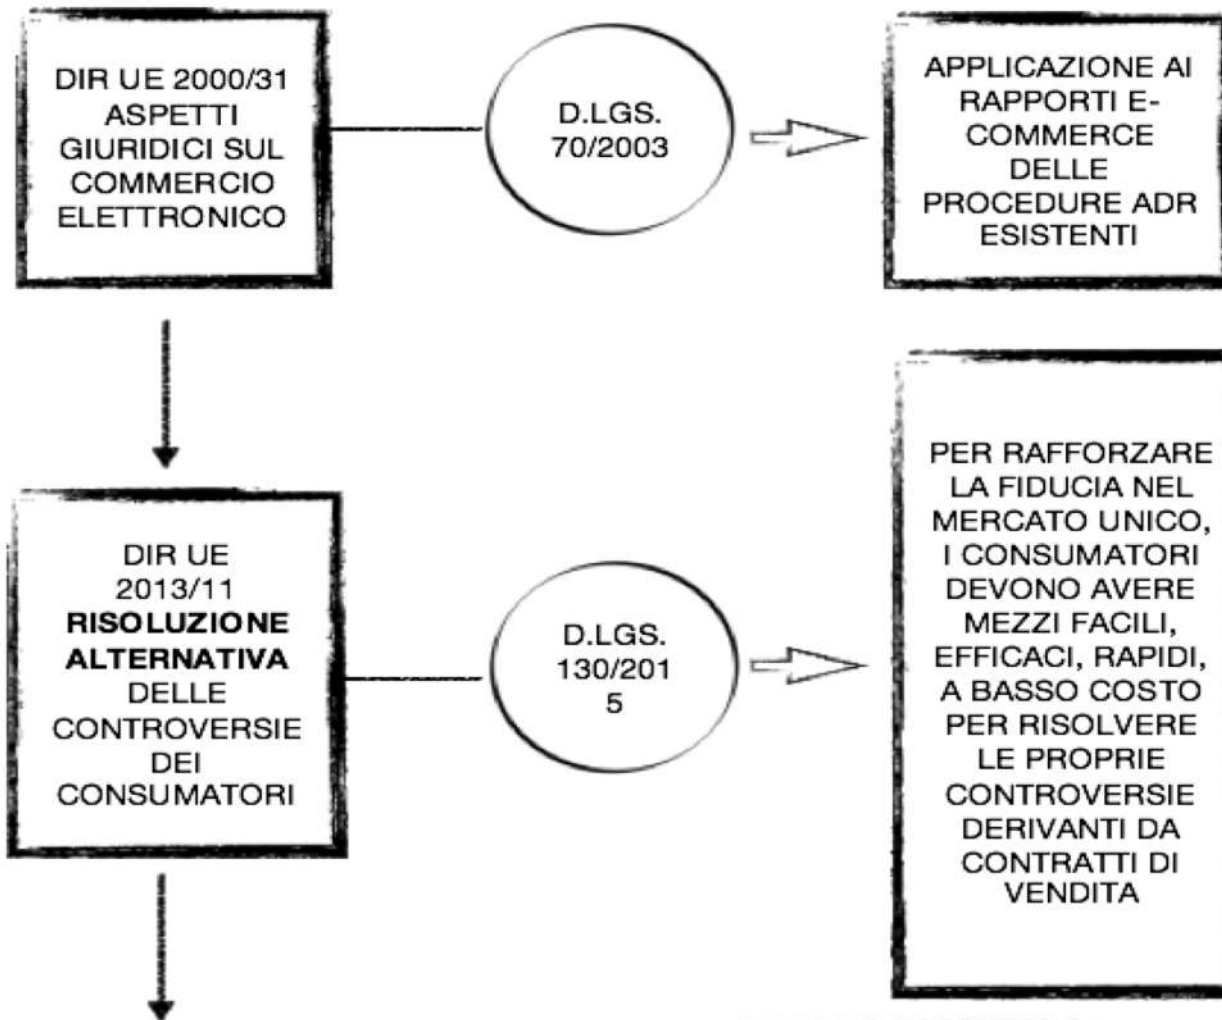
DIR UE 2000/31 ASPETTI GIURIDICI SUL COMMERCIO ELETTRONICO

D.LGS. 70/2003

APPLICAZIONE AI RAPPORTI E-COMMERCE DELLE PROCEDURE ADR ESISTENTI

DIR UE 2013/11 **RISOLUZIONE ALTERNATIVA** DELLE CONTROVERSIE DEI CONSUMATORI

D.LGS. 130/201 5

PER RAFFORZARE LA FIDUCIA NEL MERCATO UNICO, I CONSUMATORI DEVONO AVERE MEZZI FACILI, EFFICACI, RAPIDI, A BASSO COSTO PER RISOLVERE LE PROPRIE CONTROVERSIE DERIVANTI DA CONTRATTI DI VENDITA